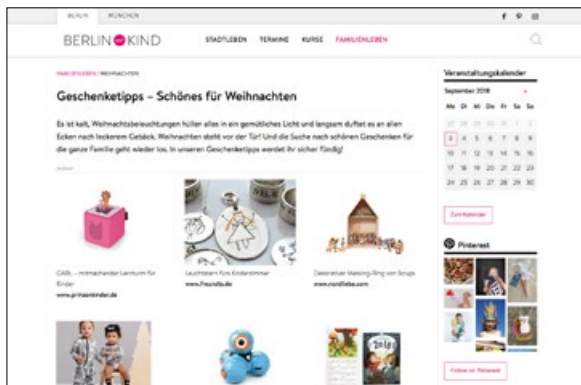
BERLIN MÜNCHEN

BERLIN mit KIND

STADTLEBEN TERMINE KURSE FAMILIENLEBEN

FAMILIENLEBEN / WEIHNACHTEN

Geschenketipps – Schönes für Weihnachten

Es ist kalt, Weihnachtsbeleuchtungen hüllen alles in ein gemütliches Licht und langsam duftet es an allen Ecken nach leckerem Gebäck. Weihnachten steht vor der Tür! Und die Suche nach schönen Geschenken für die ganze Familie geht wieder los. In unseren Geschenketipps werdet ihr sicher fündig!

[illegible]

CARL – mitmachender Lernturm für Kinder
www.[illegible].de

Leuchtbaum fürs Kinderzimmer
www.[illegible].de

Dekorativer Messing-Ring von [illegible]
www.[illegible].de

Veranstaltungskalender

September 2018

| Mo | Di | Mi | Do | Fr | Sa | So |
|---|---|---|---|---|---|---|
| 27 | 28 | 29 | 30 | 31 | 1 | 2 |
| 3 | 4 | 5 | 6 | 7 | 8 | 9 |
| 10 | 11 | 12 | 13 | 14 | 15 | 16 |
| 17 | 18 | 19 | 20 | 21 | 22 | 23 |
| 24 | 25 | 26 | 27 | 28 | 29 | 30 |

Zum Kalender

Pinterest

Follow on Pinterest